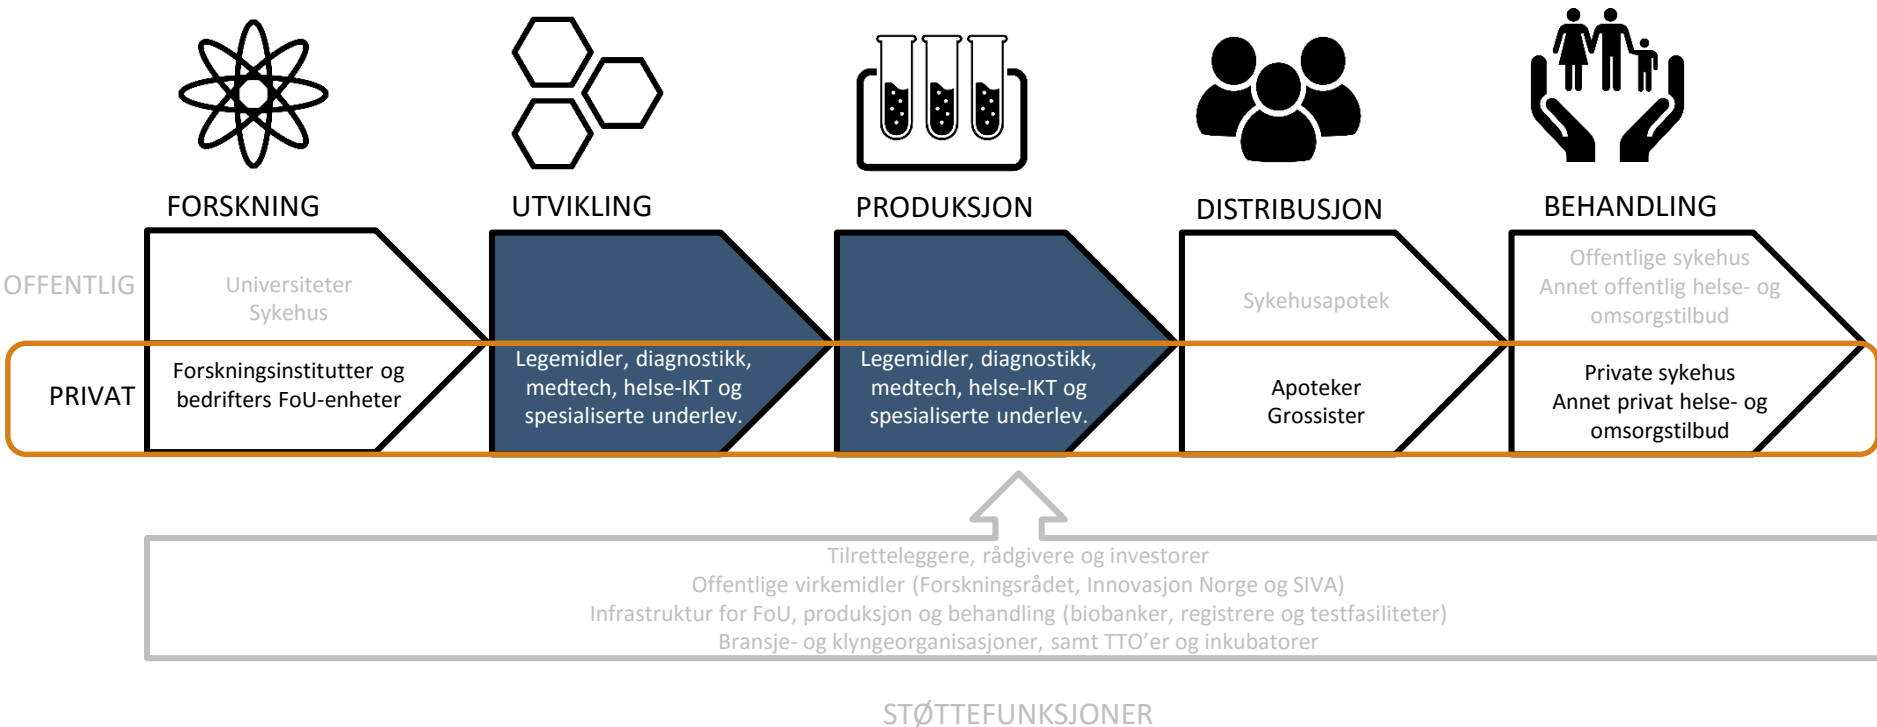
FORSKNING

UTVIKLING

PRODUKSJON

DISTRIBUSJON

BEHANDLING

OFFENTLIG

Universiteter
Sykehus

Sykehusapotek

Offentlige sykehus
Annet offentlig helse- og omsorgstilbud

PRIVAT

Forskningsinstitutter og bedrifters FoU-enheter

Legemidler, diagnostikk, medtech, helse-IKT og spesialiserte underlev.

Legemidler, diagnostikk, medtech, helse-IKT og spesialiserte underlev.

Apoteker
Grossister

Private sykehus
Annet privat helse- og omsorgstilbud

Tilretteleggere, rådgivere og investorer
Offentlige virkemidler (Forskningsrådet, Innovasjon Norge og SIVA)
Infrastruktur for FoU, produksjon og behandling (biobanker, registrere og testfasiliteter)
Bransje- og klyngeorganisasjoner, samt TTO'er og inkubatorer

STØTTEFUNKSJONER